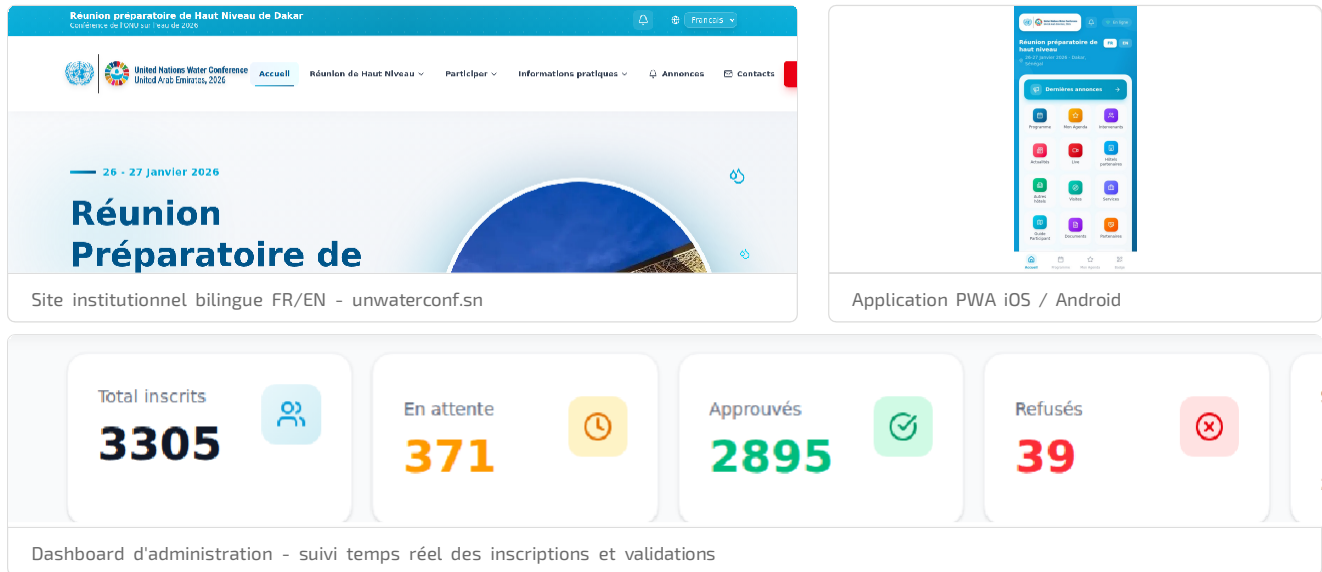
Réunion préparatoire de Haut Niveau de Dakar
Conférence de l'ONU sur l'eau de 2026

Français

United Nations Water Conference
United Arab Emirates, 2026

Accueil
Réunion de Haut Niveau
Participer
Informations pratiques
Annonces
Contacts

26 - 27 janvier 2026

Réunion Préparatoire de

Site institutionnel bilingue FR/EN - unwaterconf.sn

Réunion préparatoire de haut niveau
FR EN
26-27 janvier 2026 · Dakar, Sénégal

Dernières annonces
Programme
Mon Agenda
Intervenants
Actualités
Live
Hôtels partenaires
Autres Vidéo
Visites
Services
Guide Participant
Documents
Partenaires
Accueil
Programme
Mon Agenda
Guide

Application PWA iOS / Android

Total inscrits
3305

En attente
371

Approuvés
2895

Refusés
39

Dashboard d'administration - suivi temps réel des inscriptions et validations